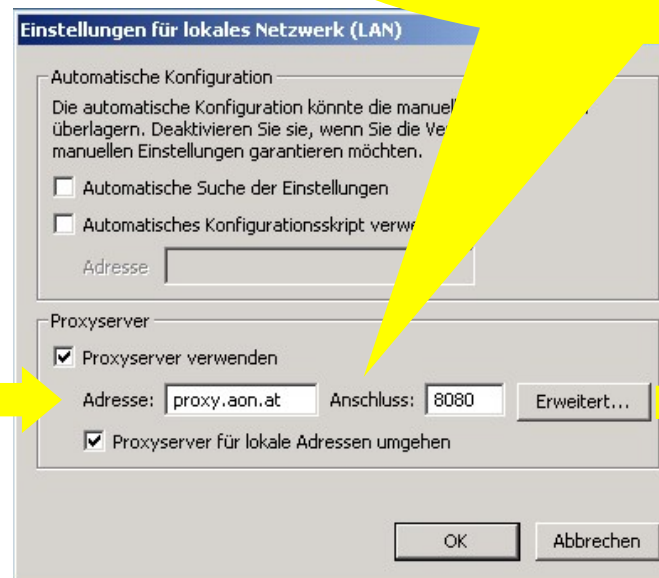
Einstellungen für lokales Netzwerk (LAN)

Automatische Konfiguration

Die automatische Konfiguration könnte die manuel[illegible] überlagern. Deaktivieren Sie sie, wenn Sie die Ve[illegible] manuellen Einstellungen garantieren möchten.

Automatische Suche der Einstellungen

Automatisches Konfigurationsskript verwe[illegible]

Adresse

Proxyserver

Proxyserver verwenden

Adresse: proxy.aon.at Anschluss: 8080 Erweitert...

Proxyserver für lokale Adressen umgehen

OK Abbrechen